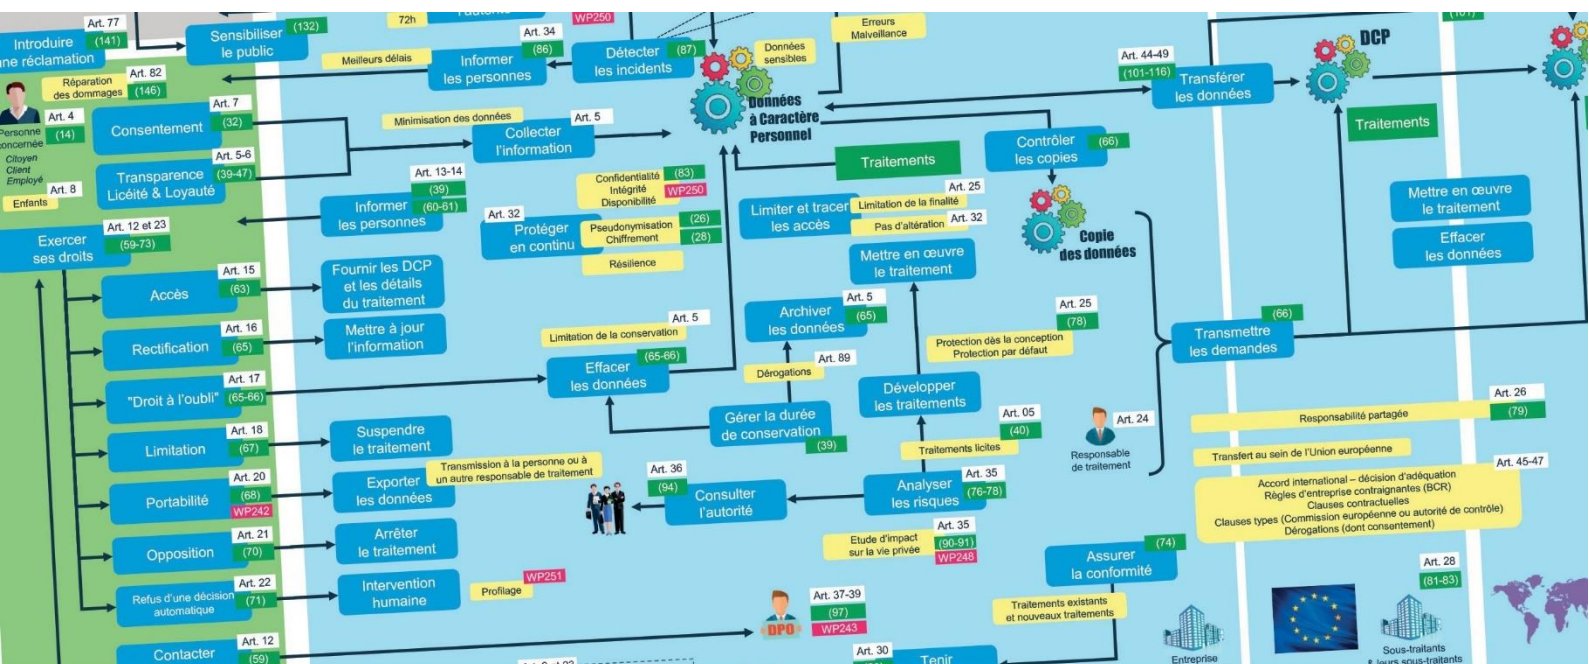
Art. 77
Introduire une réclamation (141)
Sensibiliser le public (132)
72h
WP250
Erreurs Malveillance
Art. 34
Détecter les incidents (87)
Données sensibles
Meilleurs délais
Informer les personnes (86)
Art. 82
Réparation des dommages (146)
Art. 4
Personne concernée (14)
Citoyen
Client
Employé
Art. 8
Enfants
Art. 7
Consentement (32)
Art. 5-6
Transparence Licéité & Loyauté (39-47)
Minimisation des données
Art. 5
Collecter l'information
Données à Caractère Personnel
Art. 44-49
(101-116)
Transférer les données
DCP
Traitements
Traitements
Contrôler les copies (66)
Art. 13-14
(39)
Informer les personnes (60-61)
Confidentialité
Intégrité
Disponibilité
(83)
WP250
Art. 12 et 23
Exercer ses droits (59-73)
Art. 32
Protéger en continu
Pseudonymisation
Chiffrement
(26)
(28)
Résilience
Limiter et tracer les accès
Limitation de la finalité
Art. 25
Pas d'altération
Art. 32
Copie des données
Mettre en œuvre le traitement
Mettre en œuvre le traitement
Effacer les données
Art. 15
Accès (63)
Fournir les DCP et les détails du traitement
Art. 16
Rectification (65)
Mettre à jour l'information
Art. 5
Limitation de la conservation
Art. 5
Archiver les données (65)
Art. 25
(78)
Protection dès la conception
Protection par défaut
(66)
Transmettre les demandes
Art. 17
"Droit à l'oubli" (65-66)
Effacer les données (65-66)
Dérogations
Art. 89
Développer les traitements
Art. 26
(79)
Responsabilité partagée
Art. 18
Limitation (67)
Suspendre le traitement
Gérer la durée de conservation (39)
Art. 05
(40)
Traitements licites
Art. 24
Responsable de traitement
Transfert au sein de l'Union européenne
Art. 45-47
Art. 20
Portabilité (68)
WP242
Exporter les données
Transmission à la personne ou à un autre responsable de traitement
Art. 36
(94)
Consulter l'autorité
Analyser les risques
Art. 35
(76-78)
Accord international – décision d'adéquation
Règles d'entreprise contraignantes (BCR)
Clauses contractuelles
Clauses types (Commission européenne ou autorité de contrôle)
Dérogations (dont consentement)
Art. 21
Opposition (70)
Arrêter le traitement
Art. 35
Etude d'impact sur la vie privée
(90-91)
WP248
Assurer la conformité (74)
Art. 22
Refus d'une décision automatique (71)
Intervention humaine
WP251
Profilage
Art. 37-39
(97)
WP243
DPO
Traitements existants et nouveaux traitements
Art. 28
(81-83)
Art. 12
Contacter (59)
Art. 30
Tenir
Entreprise
Sous-traitants & leurs sous-traitants